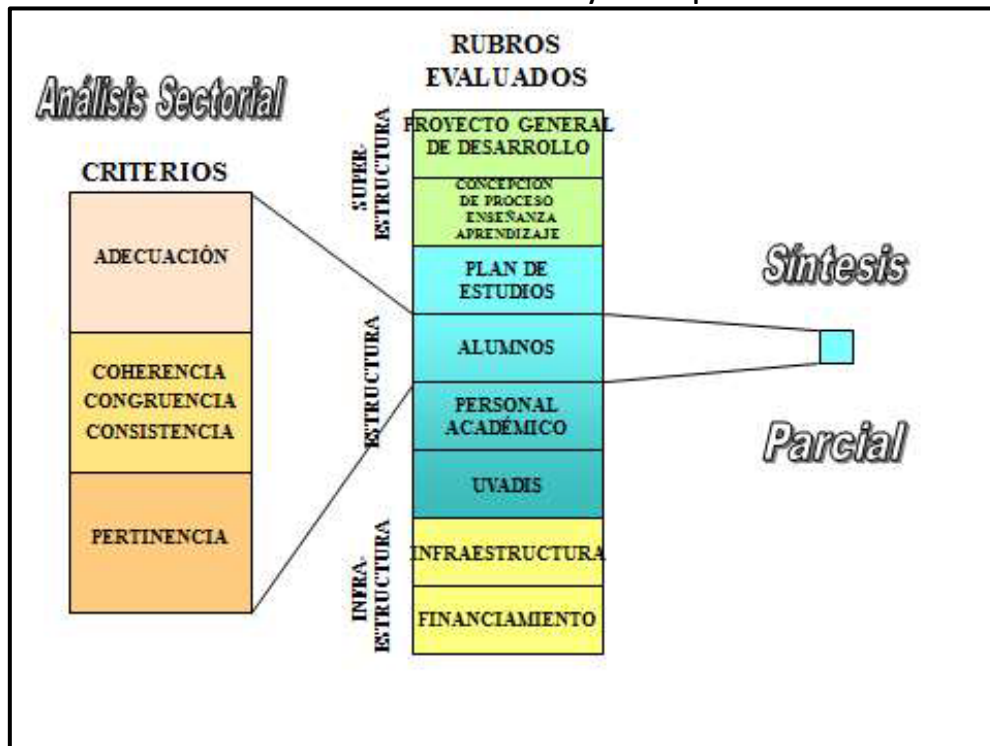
Análisis Sectorial

CRITERIOS

ADECUACIÓN

COHERENCIA
CONGRUENCIA
CONSISTENCIA

PERTINENCIA

RUBROS EVALUADOS

SUPER-ESTRUCTURA

PROYECTO GENERAL DE DESARROLLO

CONCEPCION DE PROCESO ENSEÑANZA APRENDIZAJE

ESTRUCTURA

PLAN DE ESTUDIOS

ALUMNOS

PERSONAL ACADÉMICO

UVADIS

INFRA-ESTRUCTURA

INFRAESTRUCTURA

FINANCIAMIENTO

Síntesis

Parcial